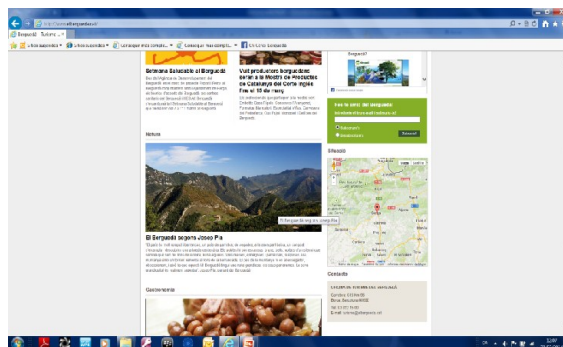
Berguedà Turisme

Setmana Saludable al Berguedà

Vuit productors berguedans seran a la Mostra de Productes de Catalunya del Corte Inglés fins al 18 de maig

Natura

El Berguedà segons Josep Pla

Gastronomia

Fes-te amic del Berguedà

Subscriure

Situació

Contacte